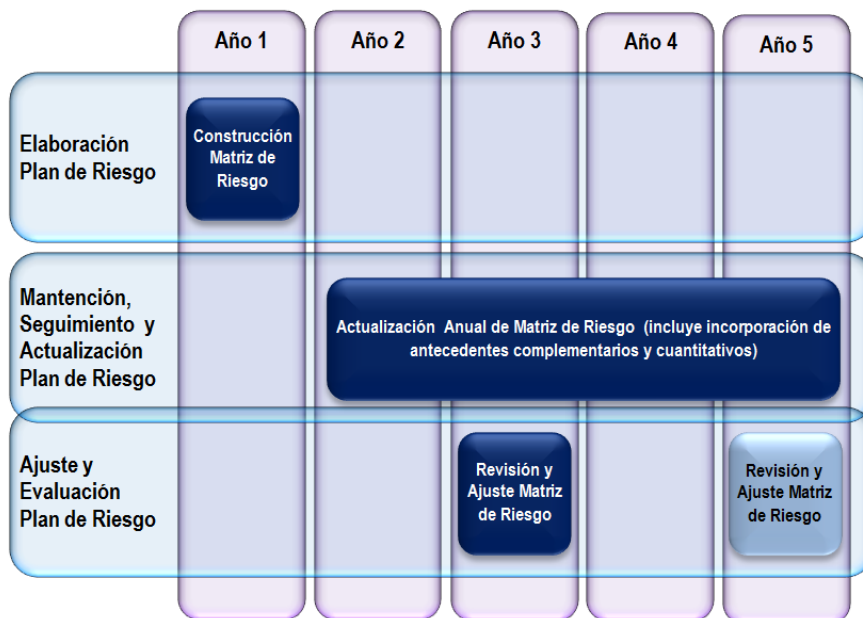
| | Año 1 | Año 2 | Año 3 | Año 4 | Año 5 |
|---|---|---|---|---|---|
| Elaboración Plan de Riesgo | Construcción Matriz de Riesgo | | | | |
| Mantención, Seguimiento y Actualización Plan de Riesgo | | Actualización Anual de Matriz de Riesgo (incluye incorporación de antecedentes complementarios y cuantitativos) | | | |
| Ajuste y Evaluación Plan de Riesgo | | | Revisión y Ajuste Matriz de Riesgo | | Revisión y Ajuste Matriz de Riesgo |